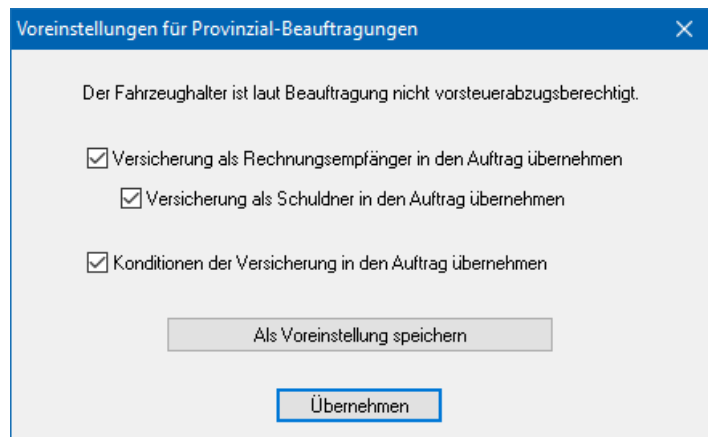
Voreinstellungen für Provinzial-Beauftragungen

Der Fahrzeughalter ist laut Beauftragung nicht vorsteuerabzugsberechtigt.

☑ Versicherung als Rechnungsempfänger in den Auftrag übernehmen

☑ Versicherung als Schuldner in den Auftrag übernehmen

☑ Konditionen der Versicherung in den Auftrag übernehmen

Als Voreinstellung speichern

Übernehmen